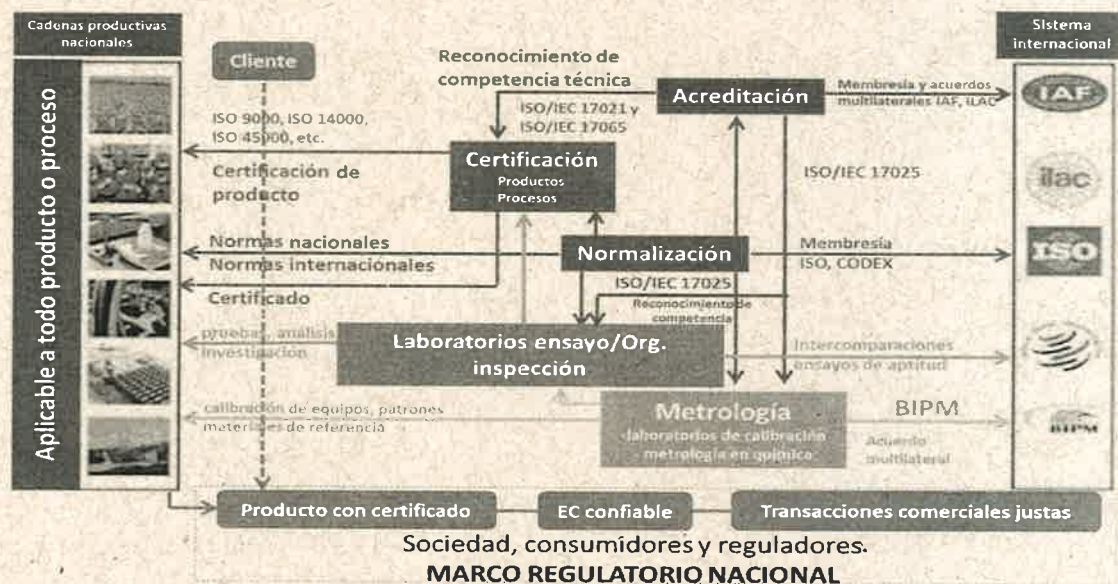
Cadenas productivas nacionales

Aplicable a todo producto o proceso

Cliente

Reconocimiento de competencia técnica

ISO/IEC 17021 y ISO/IEC 17065

Acreditación

Membresía y acuerdos multilaterales IAF, ILAC

Sistema internacional

ISO 9000, ISO 14000, ISO 45000, etc.

Certificación de producto

Certificación
Productos
Procesos

ISO/IEC 17025

Normas nacionales
Normas internacionales

Normalización

Membresía ISO, CODEX

Certificado

ISO/IEC 17025

Reconocimiento de competencia

pruebas, análisis investigación

Laboratorios ensayo/Org. inspección

Intercomparaciones ensayos de aptitud

calibración de equipos, patrones materiales de referencia

Metrología
laboratorios de calibración metrología en química

BIPM

Acuerdo multilateral

IAF

ilac

ISO

BIPM

Producto con certificado

EC confiable

Transacciones comerciales justas

Sociedad, consumidores y reguladores.

MARCO REGULATORIO NACIONAL